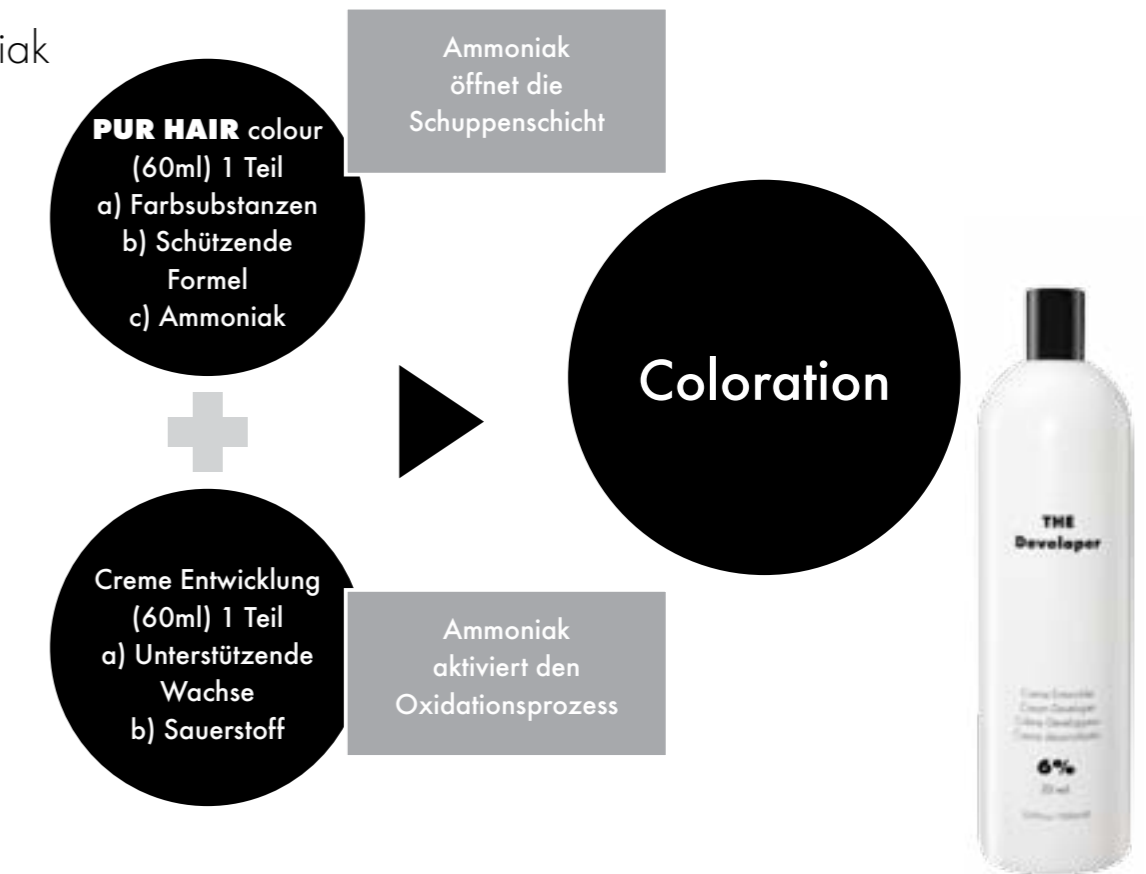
iak

PUR HAIR colour (60ml) 1 Teil
a) Farbsubstanzen
b) Schützende Formel
c) Ammoniak

Ammoniak öffnet die Schuppenschicht

Coloration

Creme Entwicklung (60ml) 1 Teil
a) Unterstützende Wachse
b) Sauerstoff

Ammoniak aktiviert den Oxidationsprozess

THE Developer

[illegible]

6%

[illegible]